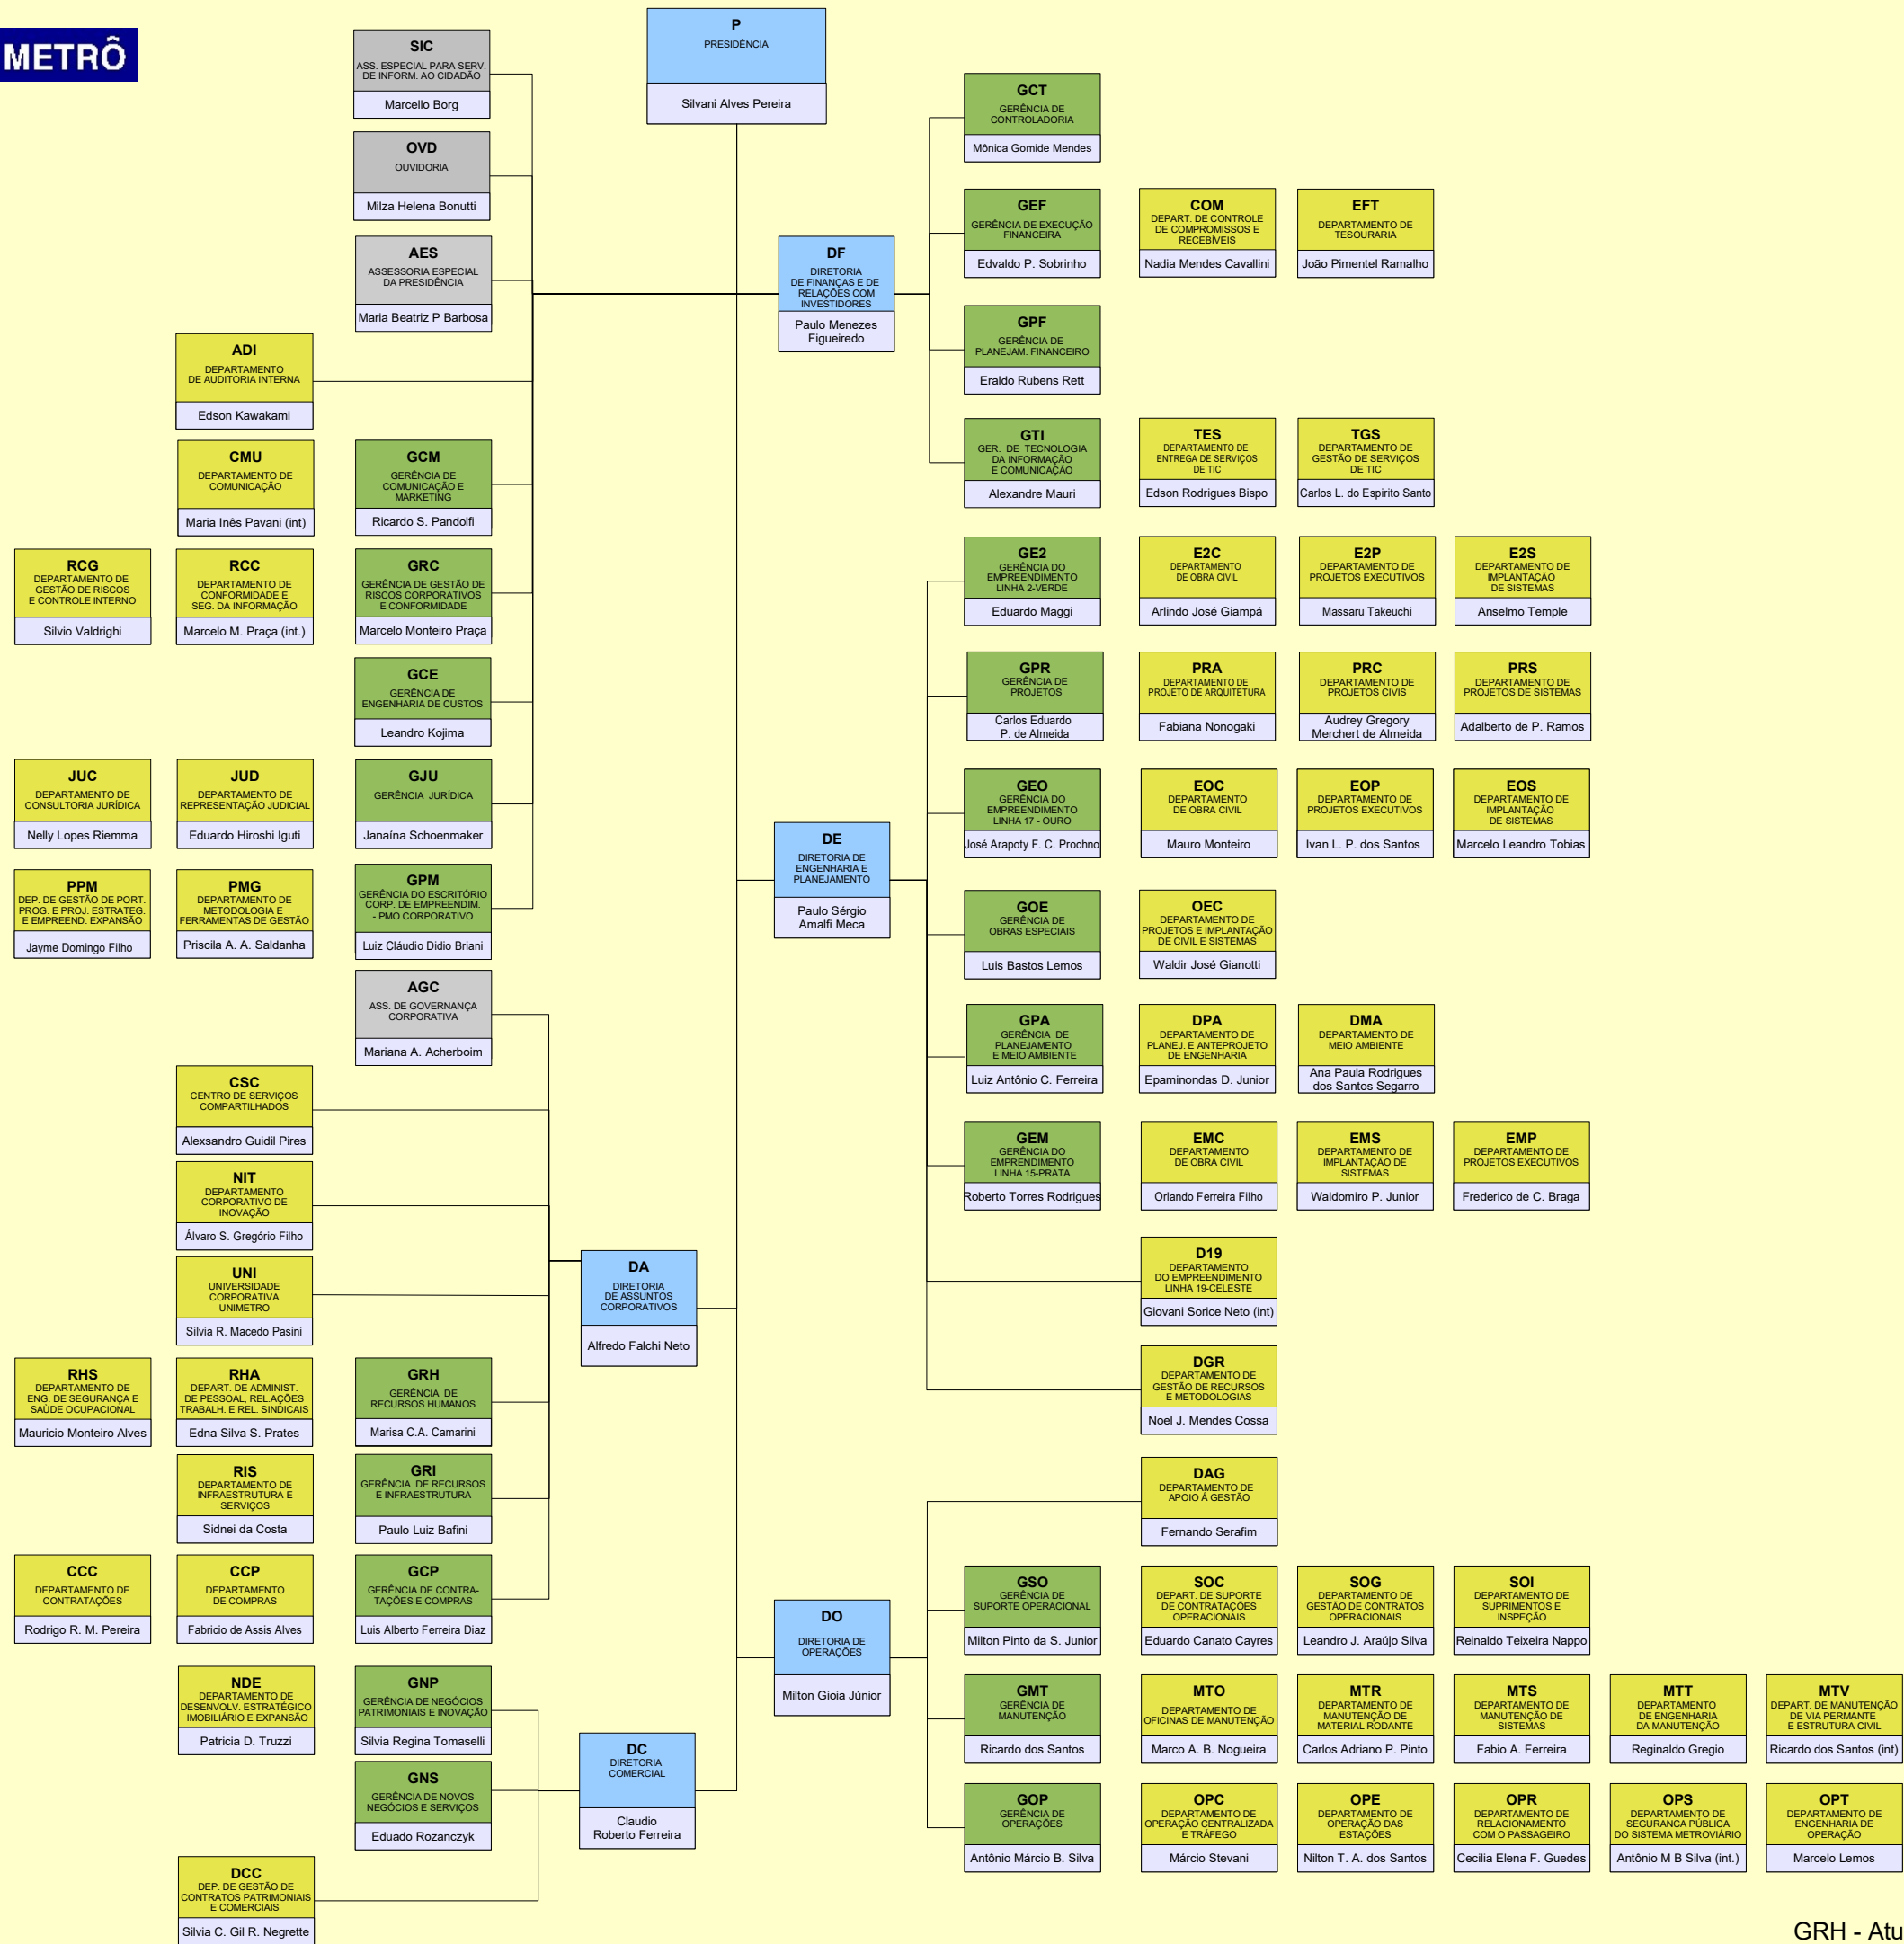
METRÔ

P
PRESIDÊNCIA
Silvani Alves Pereira

SIC
ASS. ESPECIAL PARA SERV. DE INFORM. AO CIDADÃO
Marcello Borg

OVD
OUVIDORIA
Milza Helena Bonutti

AES
ASSESSORIA ESPECIAL DA PRESIDÊNCIA
Maria Beatriz P Barbosa

ADI
DEPARTAMENTO DE AUDITORIA INTERNA
Edson Kawakami

CMU
DEPARTAMENTO DE COMUNICAÇÃO
Maria Inês Pavani (int)

GCM
GERÊNCIA DE COMUNICAÇÃO E MARKETING
Ricardo S. Pandolfo

RCG
DEPARTAMENTO DE GESTÃO DE RISCOS E CONTROLE INTERNO
Silvio Valdrighi

RCC
DEPARTAMENTO DE CONFORMIDADE E SEG. DA INFORMAÇÃO
Marcelo M. Praça (int.)

GRC
GERÊNCIA DE GESTÃO DE RISCOS CORPORATIVOS E CONFORMIDADE
Marcelo Monteiro Praça

GCE
GERÊNCIA DE ENGENHARIA DE CUSTOS
Leandro Kojima

JUC
DEPARTAMENTO DE CONSULTORIA JURÍDICA
Nelly Lopes Riemma

JUD
DEPARTAMENTO DE REPRESENTAÇÃO JUDICIAL
Eduardo Hiroshi Iguti

GJU
GERÊNCIA JURÍDICA
Janaína Schoenmaker

PPM
DEP. DE GESTÃO DE PORT. PROG. E PROJ. ESTRATEG. E EMPREEND. EXPANSÃO
Jayme Domingo Filho

PMG
DEPARTAMENTO DE METODOLOGIA E FERRAMENTAS DE GESTÃO
Priscila A. A. Saldanha

GPM
GERÊNCIA DO ESCRITÓRIO CORP. DE EMPREENDIM. - PMO CORPORATIVO
Luiz Cláudio Didio Briani

AGC
ASS. DE GOVERNANÇA CORPORATIVA
Mariana A. Acherboim

CSC
CENTRO DE SERVIÇOS COMPARTILHADOS
Alexsandro Guidil Pires

NIT
DEPARTAMENTO CORPORATIVO DE INOVAÇÃO
Álvaro S. Gregório Filho

UNI
UNIVERSIDADE CORPORATIVA UNIMETRO
Silvia R. Macedo Pasini

DA
DIRETORIA DE ASSUNTOS CORPORATIVOS
Alfredo Falchi Neto

RHS
DEPARTAMENTO DE ENG. DE SEGURANÇA E SAÚDE OCUPACIONAL
Mauricio Monteiro Alves

RHA
DEPART. DE ADMINIST. DE PESSOAL, RELAÇÕES TRABALH. E REL. SINDICAIS
Edna Silva S. Prates

GRH
GERÊNCIA DE RECURSOS HUMANOS
Marisa C.A. Camarini

RIS
DEPARTAMENTO DE INFRAESTRUTURA E SERVIÇOS
Sidnei da Costa

GRI
GERÊNCIA DE RECURSOS E INFRAESTRUTURA
Paulo Luiz Bafini

CCC
DEPARTAMENTO DE CONTRATAÇÕES
Rodrigo R. M. Pereira

CCP
DEPARTAMENTO DE COMPRAS
Fabricio de Assis Alves

GCP
GERÊNCIA DE CONTRATAÇÕES E COMPRAS
Luis Alberto Ferreira Diaz

NDE
DEPARTAMENTO DE DESENVOLV. ESTRATÉGICO IMOBILIÁRIO E EXPANSÃO
Patricia D. Truzzi

GNP
GERÊNCIA DE NEGÓCIOS PATRIMONIAIS E INOVAÇÃO
Silvia Regina Tomaselli

GNS
GERÊNCIA DE NOVOS NEGÓCIOS E SERVIÇOS
Eduado Rozanczyk

DCC
DEP. DE GESTÃO DE CONTRATOS PATRIMONIAIS E COMERCIAIS
Silvia C. Gil R. Negrette

DC
DIRETORIA COMERCIAL
Claudio Roberto Ferreira

DF
DIRETORIA DE FINANÇAS E DE RELAÇÕES COM INVESTIDORES
Paulo Menezes Figueiredo

GCT
GERÊNCIA DE CONTROLADORIA
Mônica Gomide Mendes

GEF
GERÊNCIA DE EXECUÇÃO FINANCEIRA
Edvaldo P. Sobrinho

COM
DEPART. DE CONTROLE DE COMPROMISSOS E RECEBÍVEIS
Nadia Mendes Cavallini

EFT
DEPARTAMENTO DE TESOURARIA
João Pimentel Ramalho

GPF
GERÊNCIA DE PLANEJAM. FINANCEIRO
Eraldo Rubens Rett

GTI
GER. DE TECNOLOGIA DA INFORMAÇÃO E COMUNICAÇÃO
Alexandre Mauri

TES
DEPARTAMENTO DE ENTREGA DE SERVIÇOS DE TIC
Edson Rodrigues Bispo

TGS
DEPARTAMENTO DE GESTÃO DE SERVIÇOS DE TIC
Carlos L. do Espirito Santo

DE
DIRETORIA DE ENGENHARIA E PLANEJAMENTO
Paulo Sérgio Amalfi Meca

GE2
GERÊNCIA DO EMPREENDIMENTO LINHA 2-VERDE
Eduardo Maggi

E2C
DEPARTAMENTO DE OBRA CIVIL
Arlindo José Giampá

E2P
DEPARTAMENTO DE PROJETOS EXECUTIVOS
Massaru Takeuchi

E2S
DEPARTAMENTO DE IMPLANTAÇÃO DE SISTEMAS
Anselmo Temple

GPR
GERÊNCIA DE PROJETOS
Carlos Eduardo P. de Almeida

PRA
DEPARTAMENTO DE PROJETO DE ARQUITETURA
Fabiana Nonogaki

PRC
DEPARTAMENTO DE PROJETOS CIVIS
Audrey Gregory Merchert de Almeida

PRS
DEPARTAMENTO DE PROJETOS DE SISTEMAS
Adalberto de P. Ramos

GEO
GERÊNCIA DO EMPREENDIMENTO LINHA 17 - OURO
José Arapoty F. C. Prochno

EOC
DEPARTAMENTO DE OBRA CIVIL
Mauro Monteiro

EOP
DEPARTAMENTO DE PROJETOS EXECUTIVOS
Ivan L. P. dos Santos

EOS
DEPARTAMENTO DE IMPLANTAÇÃO DE SISTEMAS
Marcelo Leandro Tobias

GOE
GERÊNCIA DE OBRAS ESPECIAIS
Luis Bastos Lemos

OEC
DEPARTAMENTO DE PROJETOS E IMPLANTAÇÃO DE CIVIL E SISTEMAS
Waldir José Gianotti

GPA
GERÊNCIA DE PLANEJAMENTO E MEIO AMBIENTE
Luiz Antônio C. Ferreira

DPA
DEPARTAMENTO DE PLANEJ. E ANTEPROJETO DE ENGENHARIA
Epaminondas D. Junior

DMA
DEPARTAMENTO DE MEIO AMBIENTE
Ana Paula Rodrigues dos Santos Segarro

GEM
GERÊNCIA DO EMPRENDIMENTO LINHA 15-PRATA
Roberto Torres Rodrigues

EMC
DEPARTAMENTO DE OBRA CIVIL
Orlando Ferreira Filho

EMS
DEPARTAMENTO DE IMPLANTAÇÃO DE SISTEMAS
Waldomiro P. Junior

EMP
DEPARTAMENTO DE PROJETOS EXECUTIVOS
Frederico de C. Braga

D19
DEPARTAMENTO DO EMPREENDIMENTO LINHA 19-CELESTE
Giovani Sorice Neto (int)

DGR
DEPARTAMENTO DE GESTÃO DE RECURSOS E METODOLOGIAS
Noel J. Mendes Cossa

DAG
DEPARTAMENTO DE APOIO À GESTÃO
Fernando Serafim

DO
DIRETORIA DE OPERAÇÕES
Milton Gioia Júnior

GSO
GERÊNCIA DE SUPORTE OPERACIONAL
Milton Pinto da S. Junior

SOC
DEPART. DE SUPORTE DE CONTRATAÇÕES OPERACIONAIS
Eduardo Canato Cayres

SOG
DEPARTAMENTO DE GESTÃO DE CONTRATOS OPERACIONAIS
Leandro J. Araújo Silva

SOI
DEPARTAMENTO DE SUPRIMENTOS E INSPEÇÃO
Reinaldo Teixeira Nappo

GMT
GERÊNCIA DE MANUTENÇÃO
Ricardo dos Santos

MTO
DEPARTAMENTO DE OFICINAS DE MANUTENÇÃO
Marco A. B. Nogueira

MTR
DEPARTAMENTO DE MANUTENÇÃO DE MATERIAL RODANTE
Carlos Adriano P. Pinto

MTS
DEPARTAMENTO DE MANUTENÇÃO DE SISTEMAS
Fabio A. Ferreira

MTT
DEPARTAMENTO DE ENGENHARIA DA MANUTENÇÃO
Reginaldo Gregio

MTV
DEPART. DE MANUTENÇÃO DE VIA PERMANTE E ESTRUTURA CIVIL
Ricardo dos Santos (int)

GOP
GERÊNCIA DE OPERAÇÕES
Antônio Márcio B. Silva

OPC
DEPARTAMENTO DE OPERAÇÃO CENTRALIZADA E TRÁFEGO
Márcio Stevani

OPE
DEPARTAMENTO DE OPERAÇÃO DAS ESTAÇÕES
Nilton T. A. dos Santos

OPR
DEPARTAMENTO DE RELACIONAMENTO COM O PASSAGEIRO
Cecilia Elena F. Guedes

OPS
DEPARTAMENTO DE SEGURANÇA PÚBLICA DO SISTEMA METROVIÁRIO
Antônio M B Silva (int.)

OPT
DEPARTAMENTO DE ENGENHARIA DE OPERAÇÃO
Marcelo Lemos

GRH - Atu